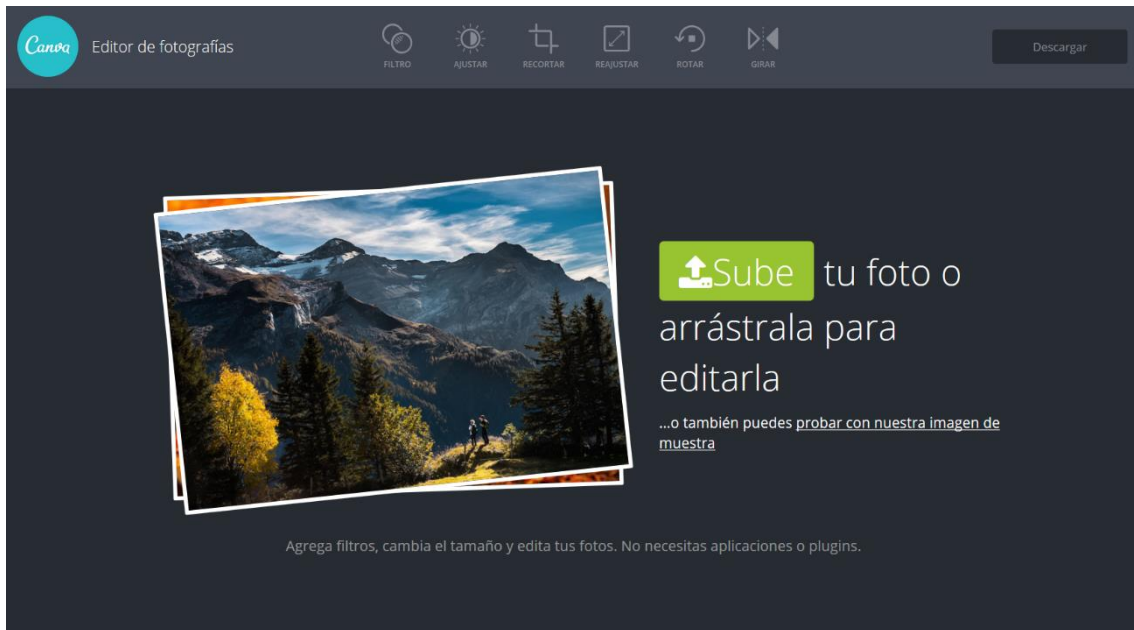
Canva Editor de fotografías

FILTRO AJUSTAR RECORTAR REAJUSTAR ROTAR GIRAR

Descargar

Sube tu foto o arrástrala para editarla

...o también puedes probar con nuestra imagen de muestra

Agrega filtros, cambia el tamaño y edita tus fotos. No necesitas aplicaciones o plugins.